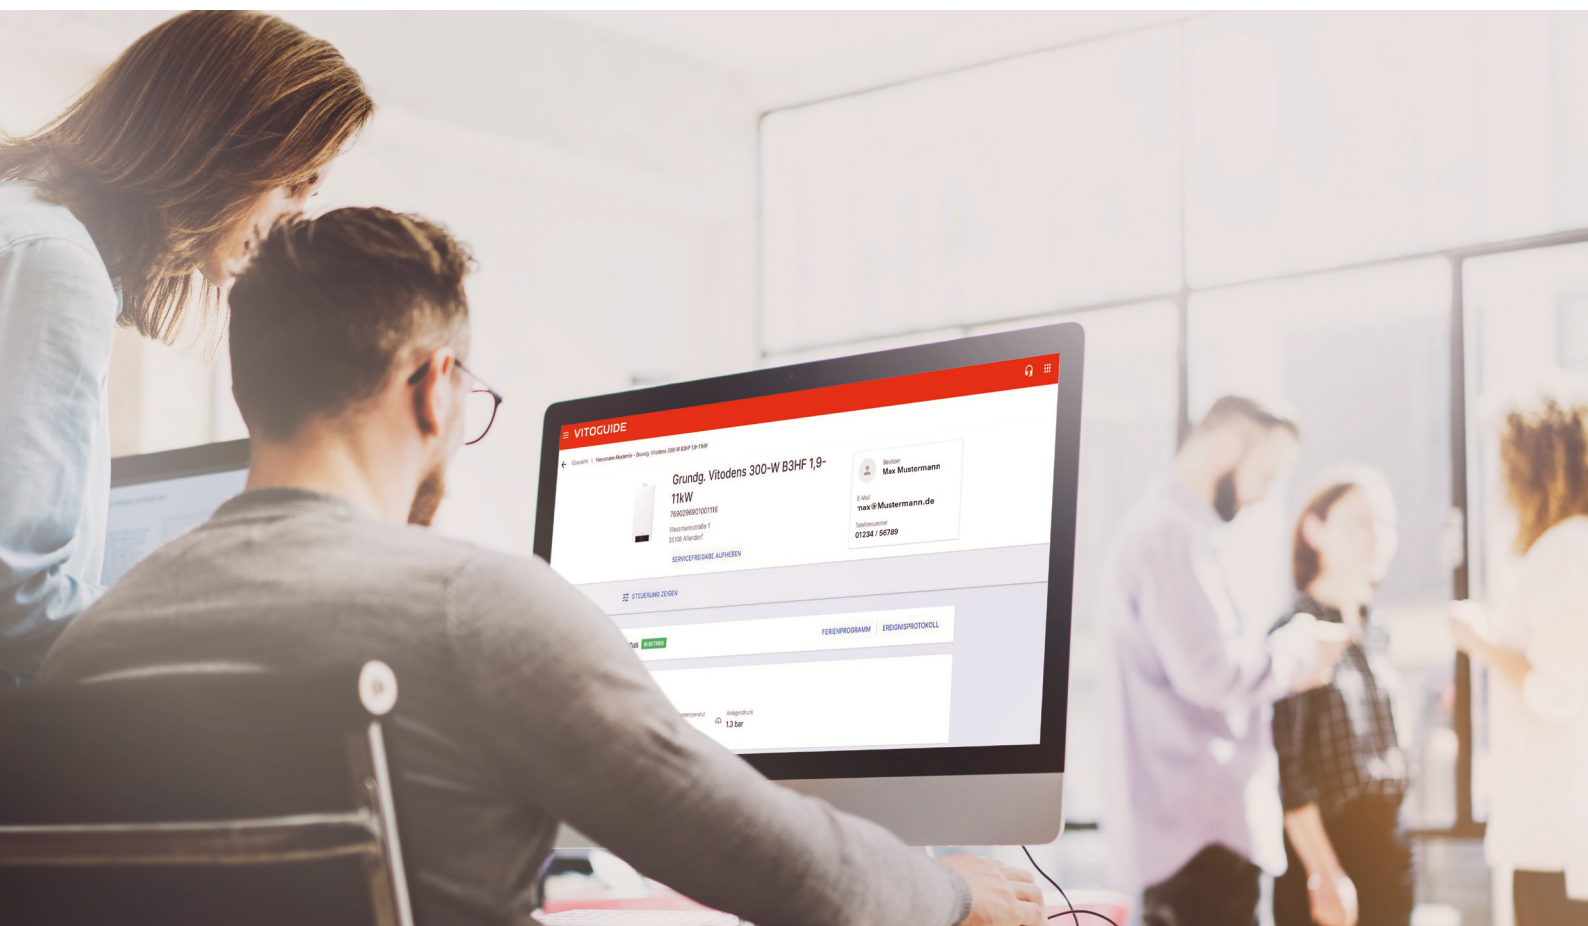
≡ VITOGUIDE

← Übersicht | Viessmann Akademie – Grundg. Vitodens 300-W B3HF 1,9-11kW

Grundg. Vitodens 300-W B3HF 1,9-11kW

7690296901001118

Viessmannstraße 1
35108 Allendorf

SERVICEFREIGABE AUFHEBEN

Besitzer
Max Mustermann

E-Mail
max@Mustermann.de

Telefonnummer
01234 / 56789

STEUERUNG ZEIGEN

tus IN BETRIEB

FERIENPROGRAMM | EREIGNISPROTOKOLL

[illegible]temperatur

Anlagendruck
1,3 bar